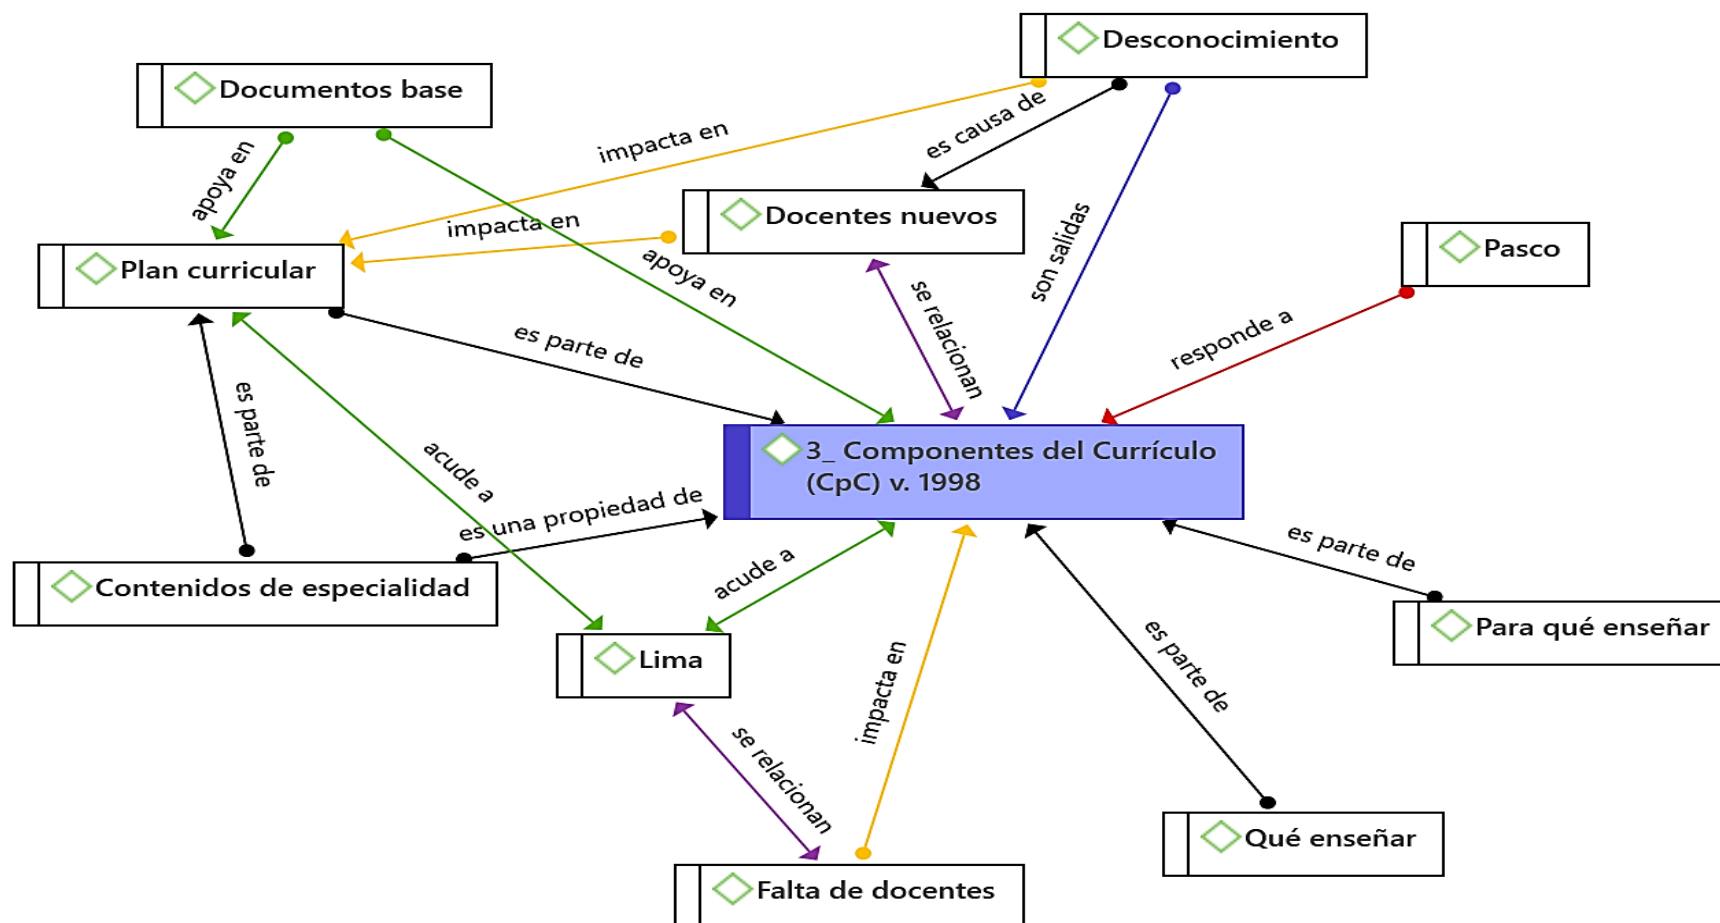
Desconocimiento

Documentos base

impacta en

es causa de

apoya en

Docentes nuevos

impacta en

son salidas

Pasco

Plan curricular

apoya en

se relacionan

responde a

es parte de

es parte de

acude a

3_ Componentes del Currículo (CpC) v. 1998

es una propiedad de

es parte de

Contenidos de especialidad

acude a

Para qué enseñar

Lima

impacta en

es parte de

se relacionan

Qué enseñar

Falta de docentes